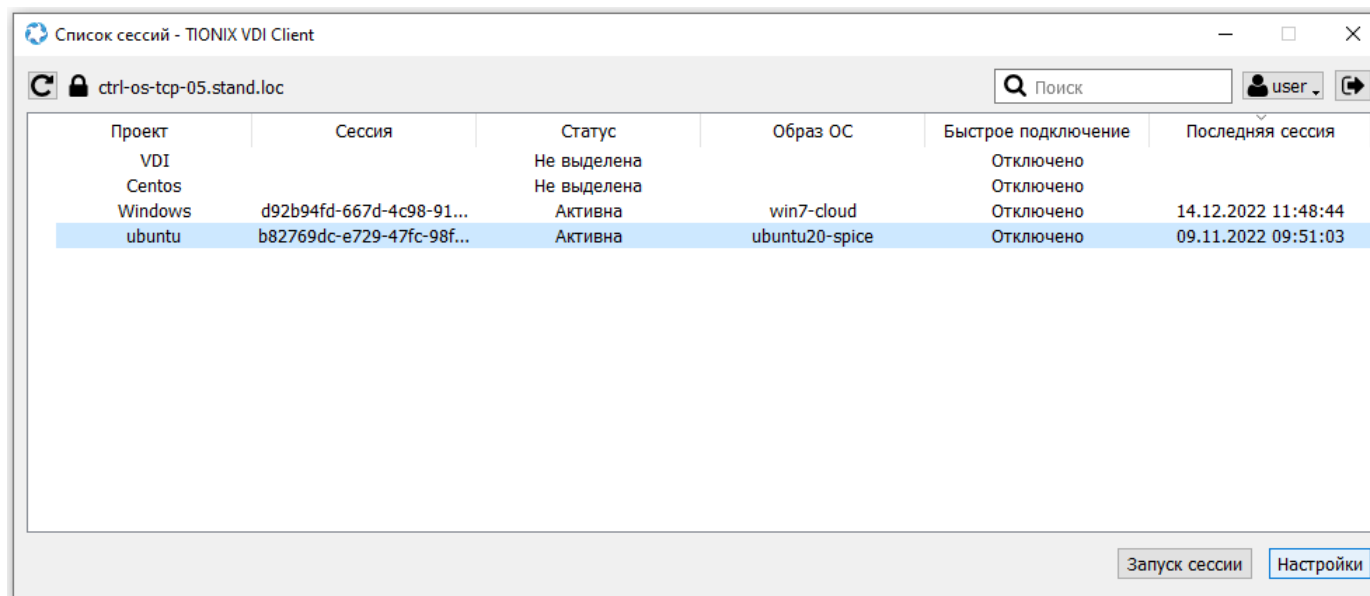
Список сессий - TIONIX VDI Client

ctrl-os-tcp-05.stand.loc

Поиск

user

| Проект | Сессия | Статус | Образ ОС | Быстрое подключение | Последняя сессия |
|---|---|---|---|---|---|
| VDI | | Не выделена | | Отключено | |
| Centos | | Не выделена | | Отключено | |
| Windows | d92b94fd-667d-4c98-91... | Активна | win7-cloud | Отключено | 14.12.2022 11:48:44 |
| ubuntu | b82769dc-e729-47fc-98f... | Активна | ubuntu20-spice | Отключено | 09.11.2022 09:51:03 |

Запуск сессии

Настройки